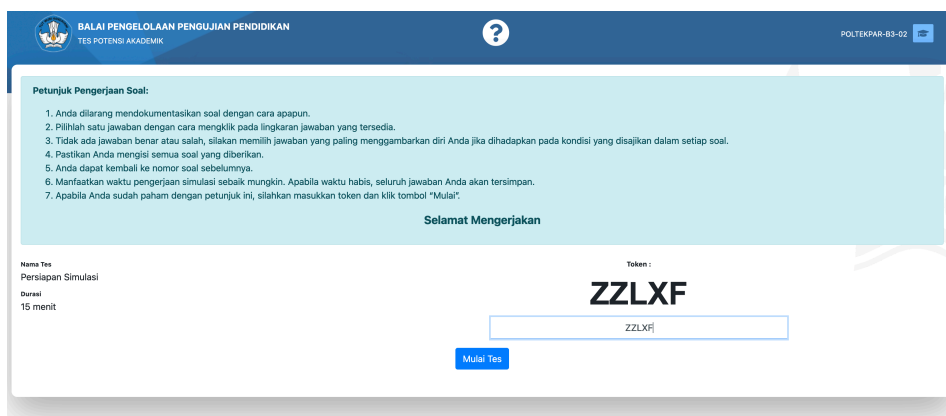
BALAI PENGELOLAAN PENGUJIAN PENDIDIKAN
TES POTENSI AKADEMIK

?

POLTEKPAR-B3-02

Petunjuk Pengerjaan Soal:

1. Anda dilarang mendokumentasikan soal dengan cara apapun.
2. Pilihlah satu jawaban dengan cara mengklik pada lingkaran jawaban yang tersedia.
3. Tidak ada jawaban benar atau salah, silakan memilih jawaban yang paling menggambarkan diri Anda jika dihadapkan pada kondisi yang disajikan dalam setiap soal.
4. Pastikan Anda mengisi semua soal yang diberikan.
5. Anda dapat kembali ke nomor soal sebelumnya.
6. Manfaatkan waktu pengerjaan simulasi sebaik mungkin. Apabila waktu habis, seluruh jawaban Anda akan tersimpan.
7. Apabila Anda sudah paham dengan petunjuk ini, silahkan masukkan token dan klik tombol "Mulai".

Selamat Mengerjakan

Nama Tes
Persiapan Simulasi
Durasi
15 menit

Token :
ZZLXF
ZZLXF

Mulai Tes